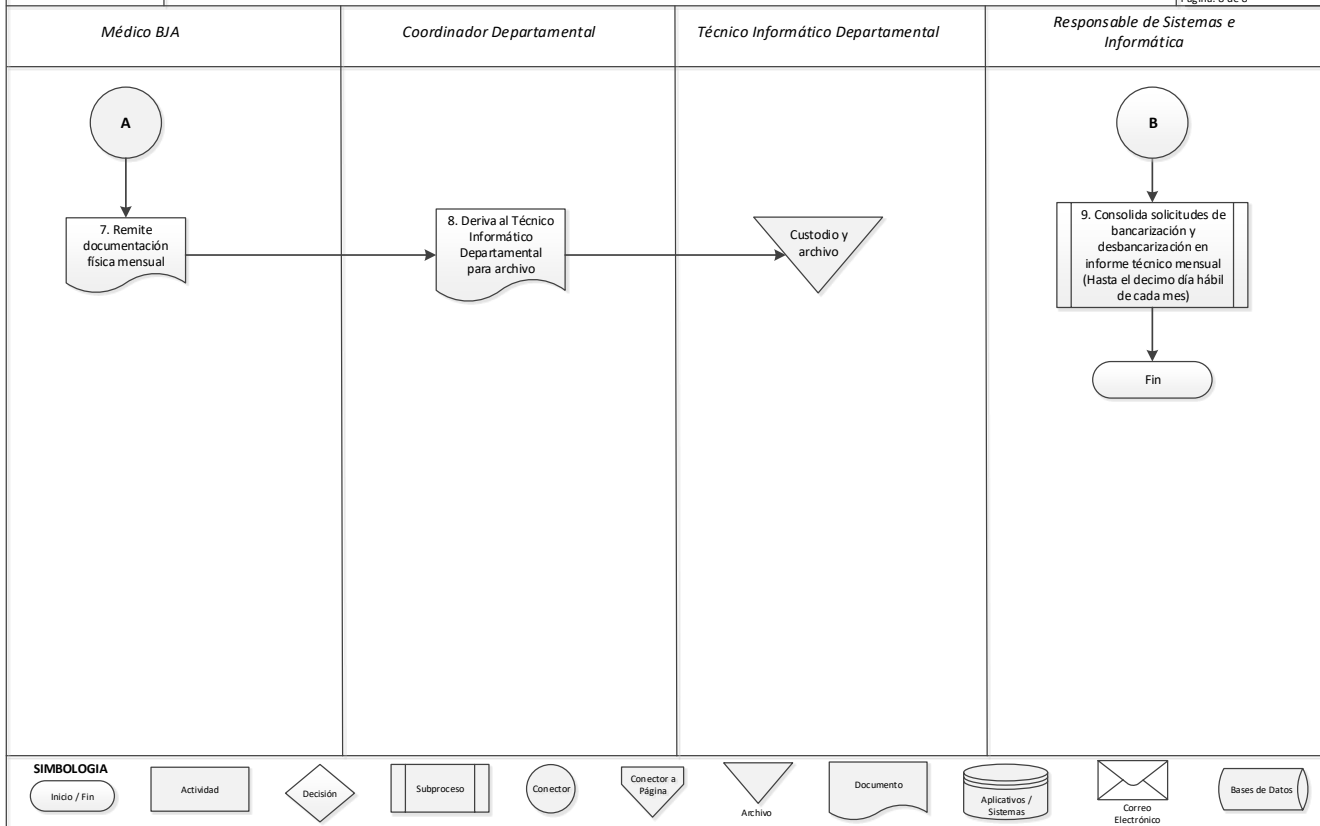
Página: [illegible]

Médico BJA

Coordinador Departamental

Técnico Informático Departamental

Responsable de Sistemas e Informática

A

7. Remite documentación física mensual

8. Deriva al Técnico Informático Departamental para archivo

Custodio y archivo

B

9. Consolida solicitudes de bancarización y desbancarización en informe técnico mensual (Hasta el decimo día hábil de cada mes)

Fin

SIMBOLOGIA

Inicio / Fin

Actividad

Decisión

Subproceso

Conector

Conector a Página

Archivo

Documento

Aplicativos / Sistemas

Correo Electrónico

Bases de Datos